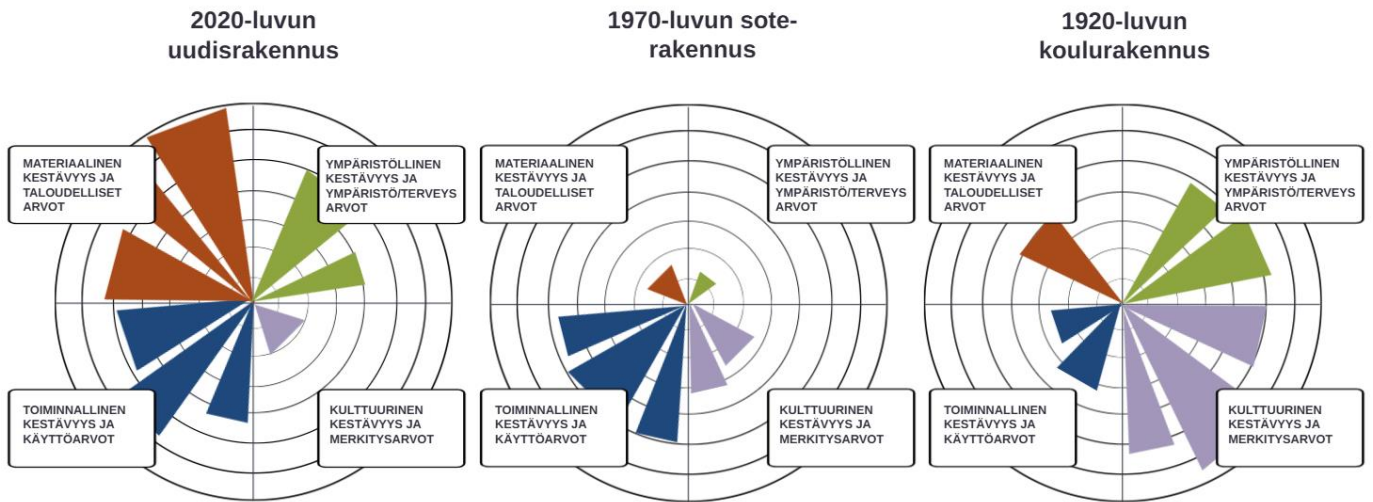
2020-luvun uudisrakennus

MATERIAALINEN KESTÄVYYS JA TALOUDELLISET ARVOT

YMPÄRISTÖLLINEN KESTÄVYYS JA YMPÄRISTÖ/TERVEYS ARVOT

TOIMINNALLINEN KESTÄVYYS JA KÄYTTÖARVOT

KULTTUURINEN KESTÄVYYS JA MERKITYSARVOT

1970-luvun sote-rakennus

MATERIAALINEN KESTÄVYYS JA TALOUDELLISET ARVOT

YMPÄRISTÖLLINEN KESTÄVYYS JA YMPÄRISTÖ/TERVEYS ARVOT

TOIMINNALLINEN KESTÄVYYS JA KÄYTTÖARVOT

KULTTUURINEN KESTÄVYYS JA MERKITYSARVOT

1920-luvun koulurakennus

MATERIAALINEN KESTÄVYYS JA TALOUDELLISET ARVOT

YMPÄRISTÖLLINEN KESTÄVYYS JA YMPÄRISTÖ/TERVEYS ARVOT

TOIMINNALLINEN KESTÄVYYS JA KÄYTTÖARVOT

KULTTUURINEN KESTÄVYYS JA MERKITYSARVOT